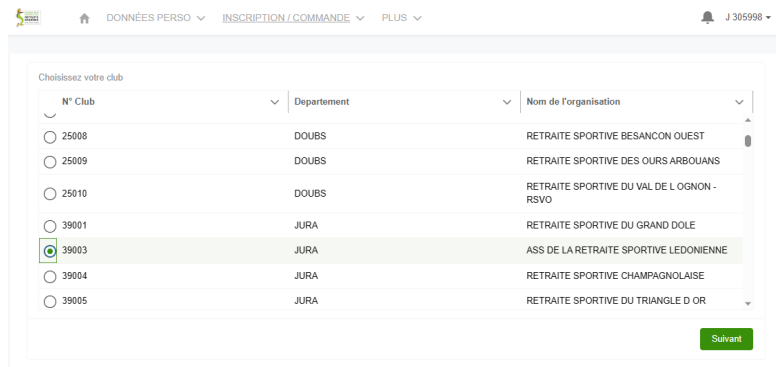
DONNÉES PERSO ∨ INSCRIPTION / COMMANDE ∨ PLUS ∨

J 305998

Choisissez votre club

| N° Club | Departement | Nom de l'organisation |
|---|---|---|
| 25008 | DOUBS | RETRAITE SPORTIVE BESANCON OUEST |
| 25009 | DOUBS | RETRAITE SPORTIVE DES OURS ARBOUANS |
| 25010 | DOUBS | RETRAITE SPORTIVE DU VAL DE L OGNON - RSVO |
| 39001 | JURA | RETRAITE SPORTIVE DU GRAND DOLE |
| 39003 | JURA | ASS DE LA RETRAITE SPORTIVE LEDONIENNE |
| 39004 | JURA | RETRAITE SPORTIVE CHAMPAGNOLAISE |
| 39005 | JURA | RETRAITE SPORTIVE DU TRIANGLE D OR |

Suivant